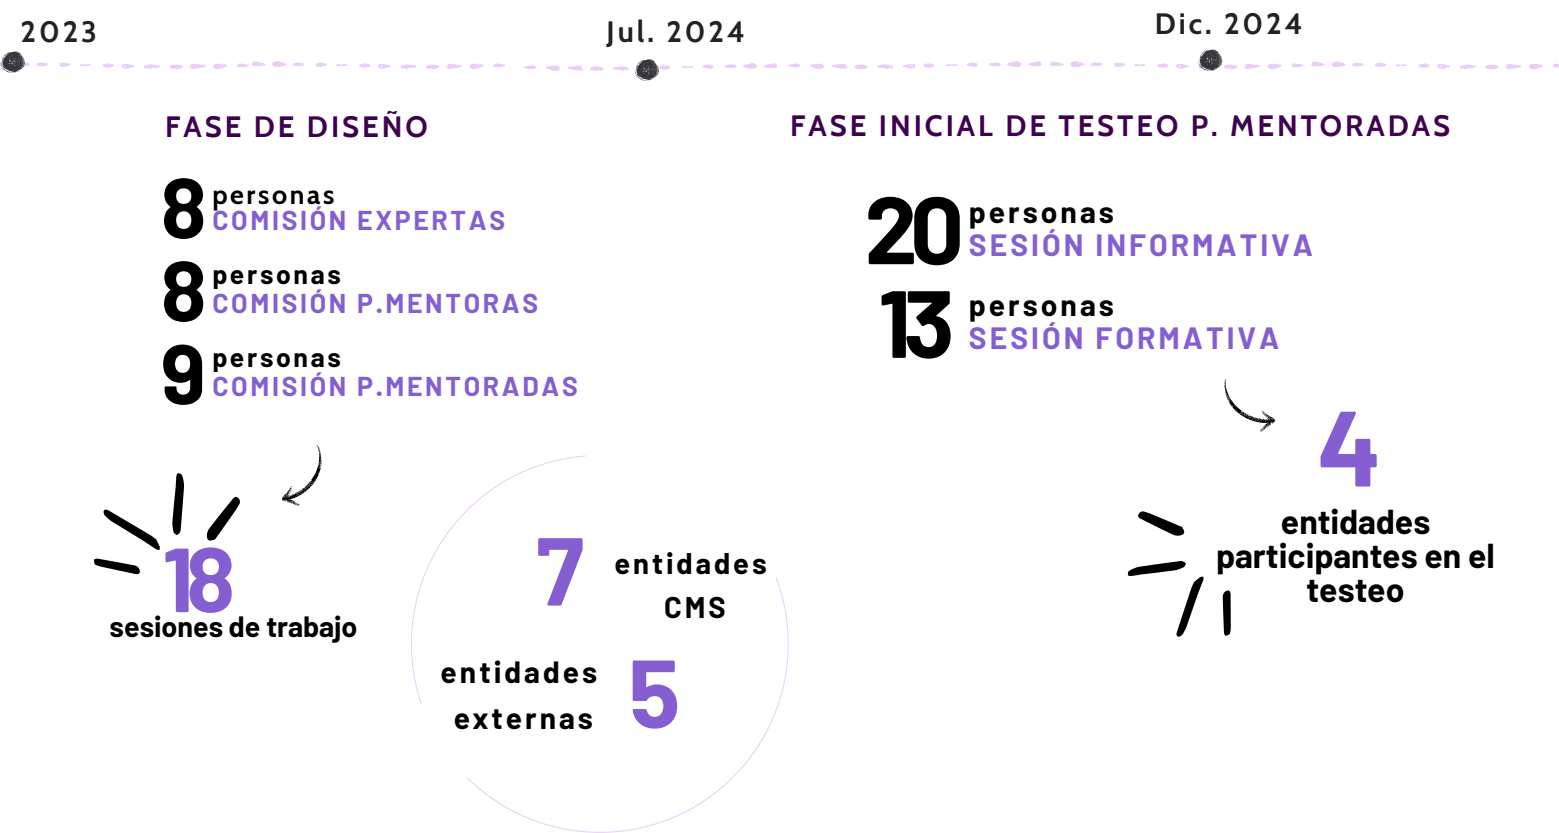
2023

Jul. 2024

Dic. 2024

FASE DE DISEÑO

8 personas COMISIÓN EXPERTAS

8 personas COMISIÓN P.MENTORAS

9 personas COMISIÓN P.MENTORADAS

18 sesiones de trabajo

7 entidades CMS

entidades externas 5

FASE INICIAL DE TESTEO P. MENTORADAS

20 personas SESIÓN INFORMATIVA

13 personas SESIÓN FORMATIVA

4 entidades participantes en el testeo